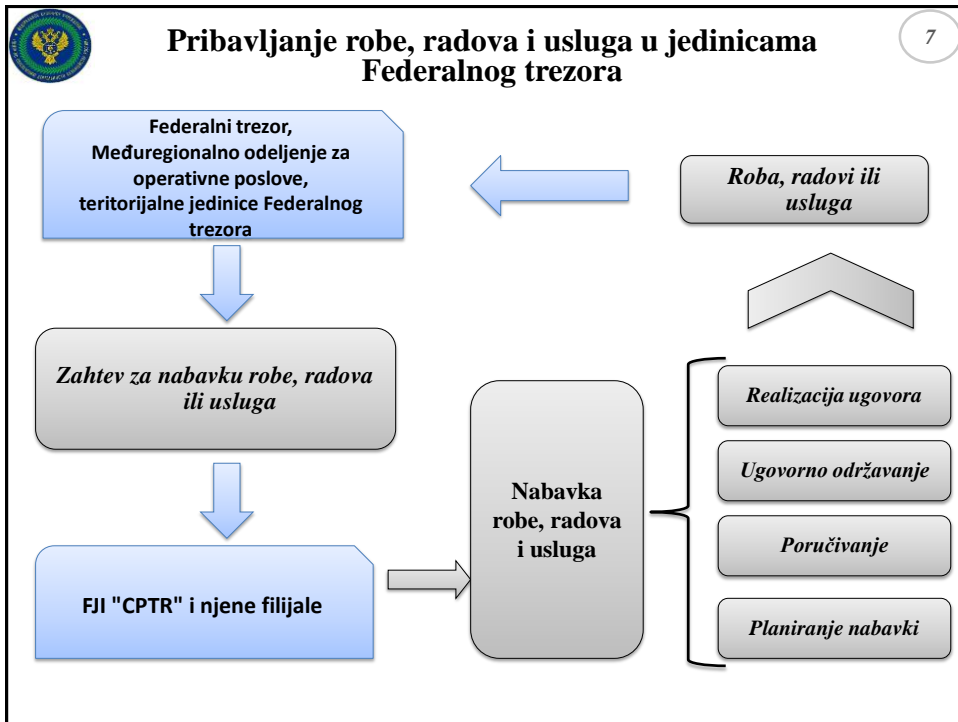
Pribavljanje robe, radova i usluga u jedinicama Federalnog trezora

7

Federalni trezor, Međuregionalno odeljenje za operativne poslove, teritorijalne jedinice Federalnog trezora

Roba, radovi ili usluga

Zahtev za nabavku robe, radova ili usluga

Nabavka robe, radova i usluga

Realizacija ugovora

Ugovorno održavanje

Poručivanje

Planiranje nabavki

FJI "CPTR" i njene filijale